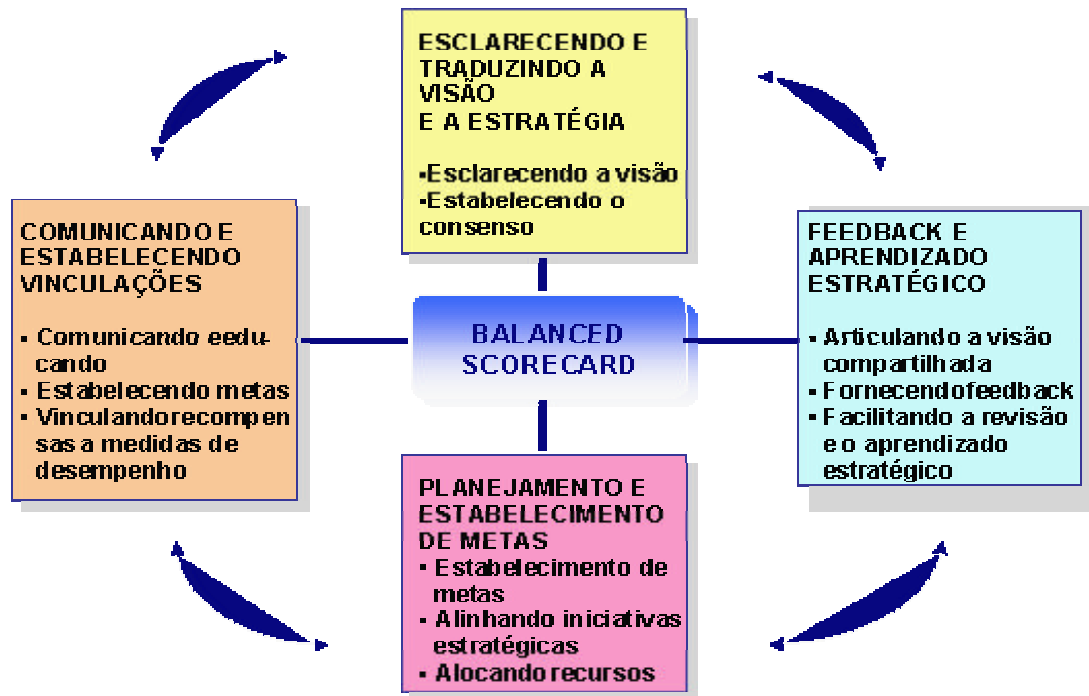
ESCLARECENDO E TRADUZINDO A VISÃO E A ESTRATÉGIA

▪Esclarecendo a visão
▪Estabelecendo o consenso

COMUNICANDO E ESTABELECENDO VINCULAÇÕES

▪ Comunicando eeducando
▪ Estabelecendo metas
▪ Vinculandorecompensas a medidas de desempenho

BALANCED SCORECARD

FEEDBACK E APRENDIZADO ESTRATÉGICO

▪ Articulando a visão compartilhada
▪ Fornecendofeedback
▪ Facilitando a revisão e o aprendizado estratégico

PLANEJAMENTO E ESTABELECIMENTO DE METAS
▪ Estabelecimento de metas
▪ Alinhando iniciativas estratégicas
▪ Alocando recursos